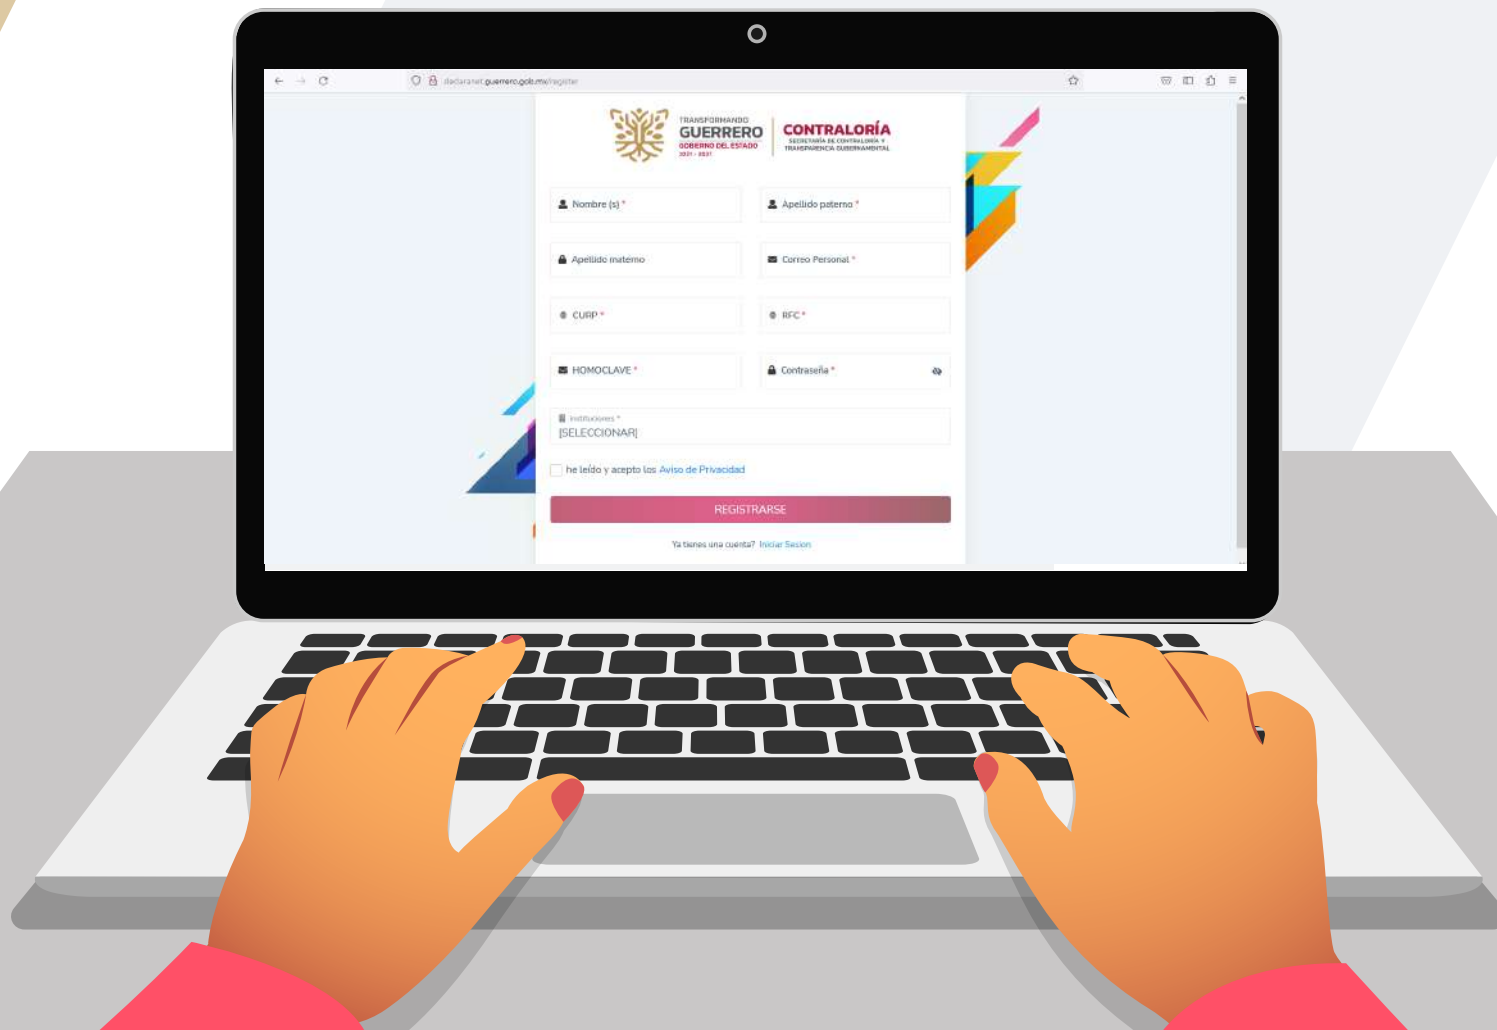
declaranet.guerrero.gob.mx/register

TRANSFORMANDO
GUERRERO
GOBIERNO DEL ESTADO
2021 - 2027

CONTRALORÍA
SECRETARÍA DE CONTRALORÍA Y TRANSPARENCIA GUBERNAMENTAL

Nombre (s) *
Apellido paterno *
Apellido materno
Correo Personal *
CURP *
RFC *
HOMOCLAVE *
Contraseña *
Instituciones *
[SELECCIONAR]
he leído y acepto los Aviso de Privacidad
REGISTRARSE
Ya tienes una cuenta? Iniciar Sesion